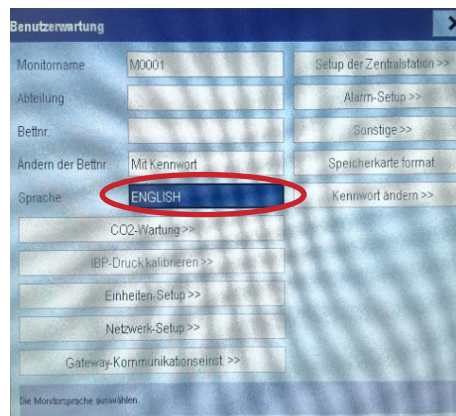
Benutzerwartung

X

Monitorname M0001

Abteilung

Bettnr.

Ändern der Bettnr. Mit Kennwort

Sprache ENGLISH

Setup der Zentralstation >>

Alarm-Setup >>

Sonstige >>

Speicherkarte format.

Kennwort ändern >>

CO2-Wartung >>

IBP-Druck kalibrieren >>

Einheiten-Setup >>

Netzwerk-Setup >>

Gateway-Kommunikationseinst. >>

Die Monitorsprache auswählen.